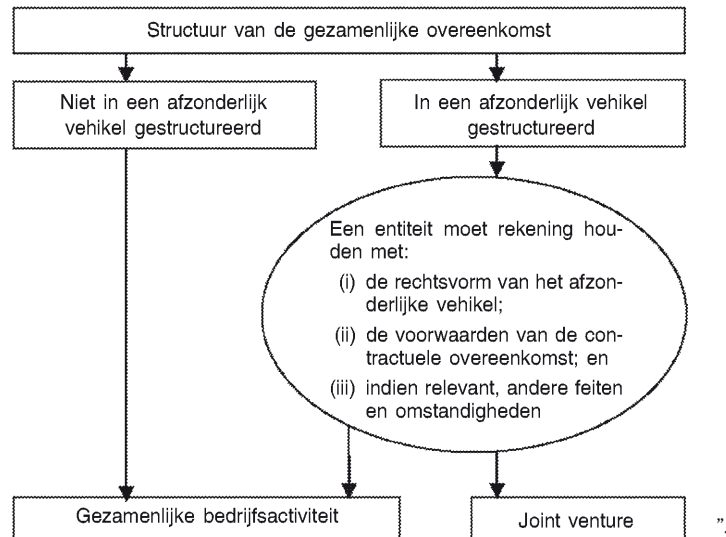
Structuur van de gezamenlijke overeenkomst

Niet in een afzonderlijk vehikel gestructureerd

In een afzonderlijk vehikel gestructureerd

Een entiteit moet rekening houden met:
(i) de rechtsvorm van het afzonderlijke vehikel;
(ii) de voorwaarden van de contractuele overeenkomst; en
(iii) indien relevant, andere feiten en omstandigheden

Gezamenlijke bedrijfsactiviteit

Joint venture

"